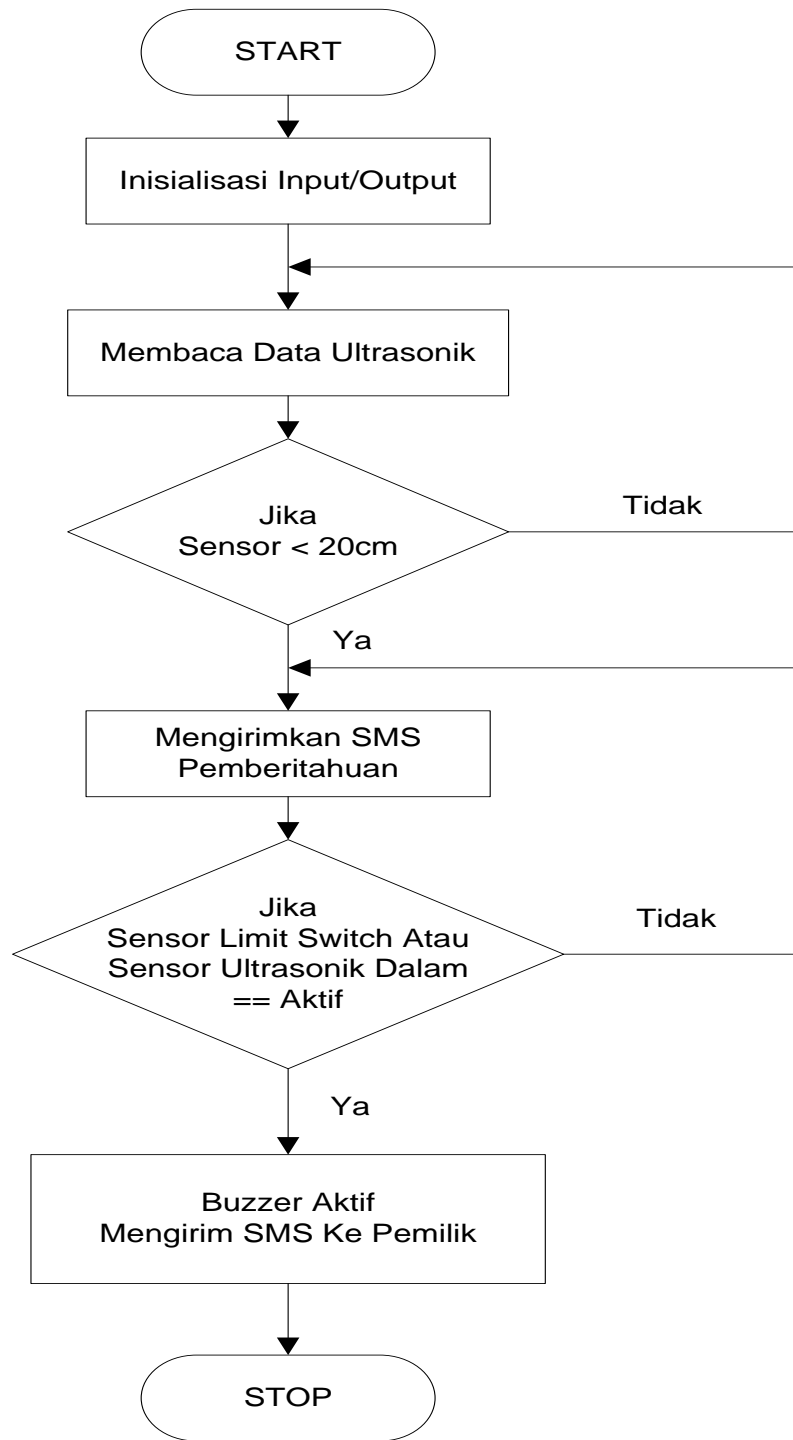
START

Inisialisasi Input/Output

Membaca Data Ultrasonik

Jika
Sensor < 20cm

Tidak

Ya

Mengirimkan SMS
Pemberitahuan

Jika
Sensor Limit Switch Atau
Sensor Ultrasonik Dalam
== Aktif

Tidak

Ya

Buzzer Aktif
Mengirim SMS Ke Pemilik

STOP